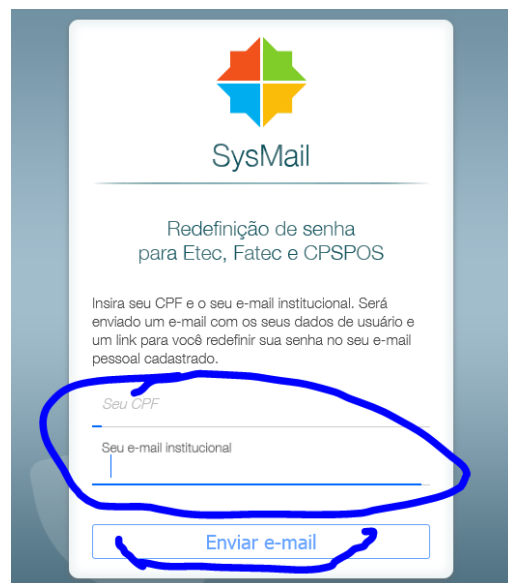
SysMail

Redefinição de senha
para Etec, Fatec e CPSPOS

Insira seu CPF e o seu e-mail institucional. Será enviado um e-mail com os seus dados de usuário e um link para você redefinir sua senha no seu e-mail pessoal cadastrado.

Seu CPF

Seu e-mail institucional

Enviar e-mail